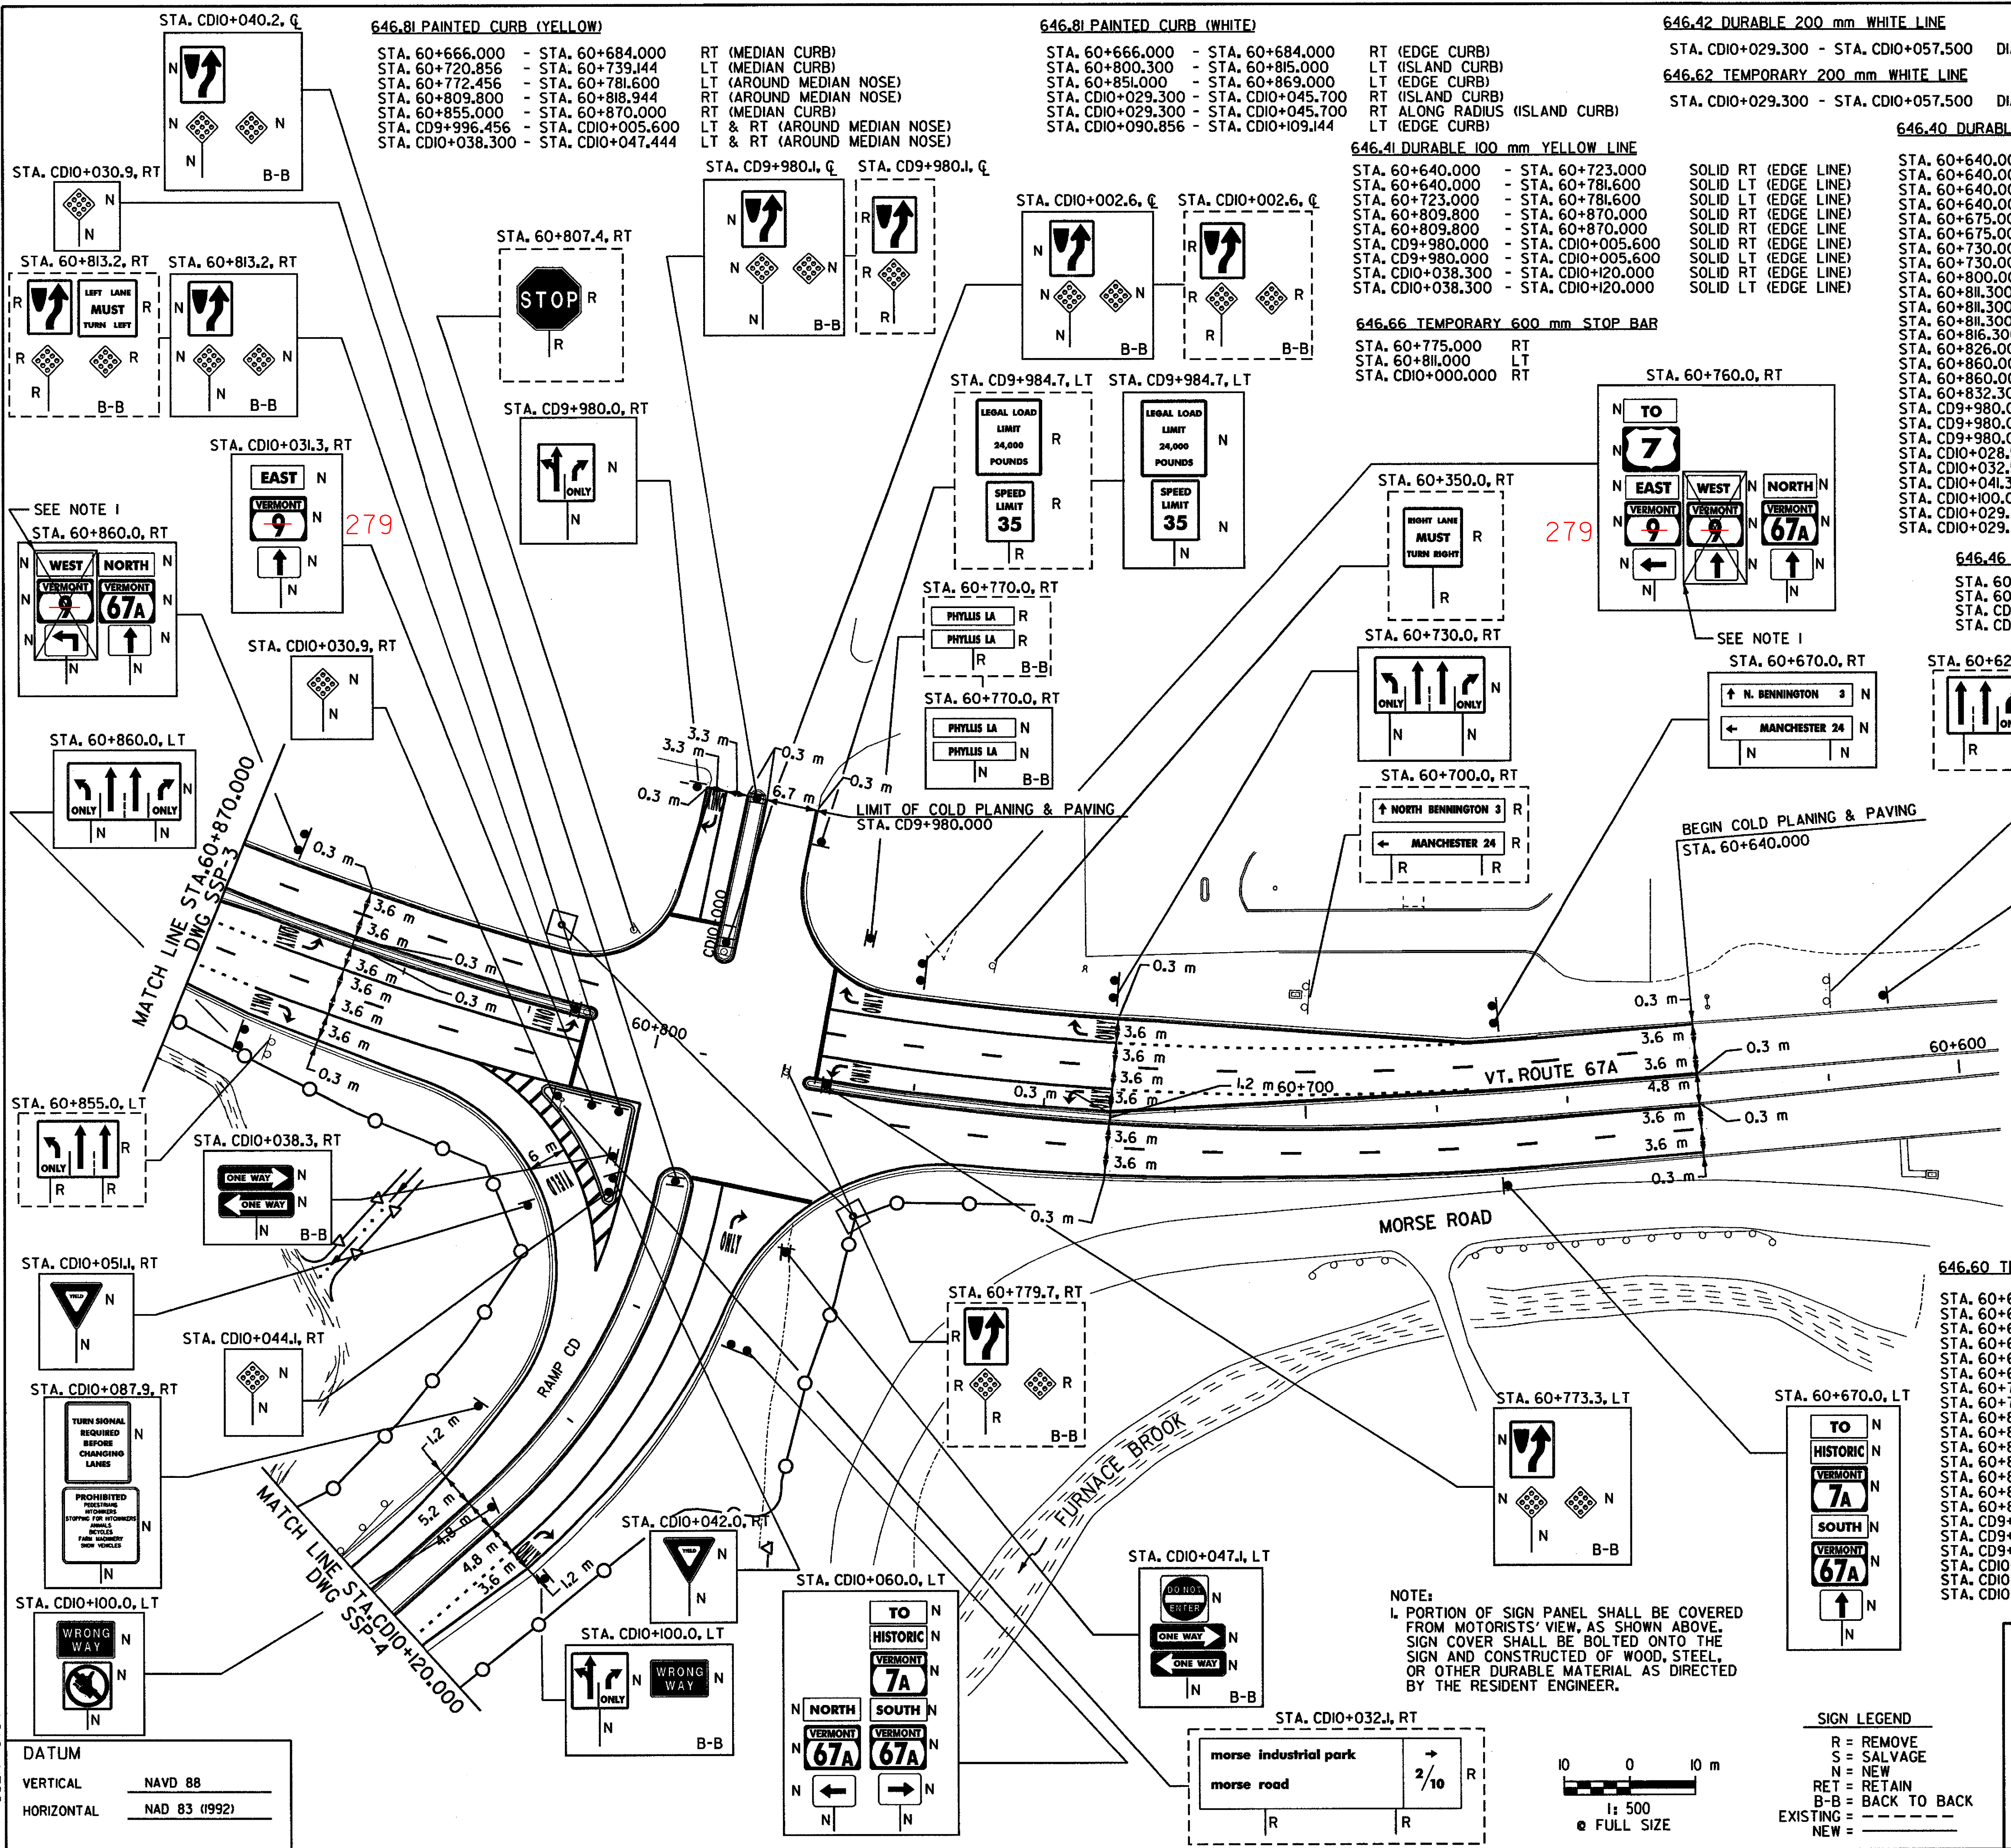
STA. CD10+040.2, ℄
N N N N B-B

646.81 PAINTED CURB (YELLOW)
STA. 60+666.000 - STA. 60+684.000 RT (MEDIAN CURB)
STA. 60+720.856 - STA. 60+739.144 LT (MEDIAN CURB)
STA. 60+772.456 - STA. 60+781.600 LT (AROUND MEDIAN NOSE)
STA. 60+809.800 - STA. 60+818.944 RT (AROUND MEDIAN NOSE)
STA. 60+855.000 - STA. 60+870.000 RT (MEDIAN CURB)
STA. CD9+996.456 - STA. CD10+005.600 LT & RT (AROUND MEDIAN NOSE)
STA. CD10+038.300 - STA. CD10+047.444 LT & RT (AROUND MEDIAN NOSE)

646.81 PAINTED CURB (WHITE)
STA. 60+666.000 - STA. 60+684.000 RT (EDGE CURB)
STA. 60+800.300 - STA. 60+815.000 LT (ISLAND CURB)
STA. 60+851.000 - STA. 60+869.000 LT (EDGE CURB)
STA. CD10+029.300 - STA. CD10+045.700 RT (ISLAND CURB)
STA. CD10+029.300 - STA. CD10+045.700 RT ALONG RADIUS (ISLAND CURB)
STA. CD10+090.856 - STA. CD10+109.144 LT (EDGE CURB)

646.42 DURABLE 200 mm WHITE LINE
STA. CD10+029.300 - STA. CD10+057.500 DI

646.62 TEMPORARY 200 mm WHITE LINE
STA. CD10+029.300 - STA. CD10+057.500 DI

646.40 DURABL
STA. 60+640.00
STA. 60+640.00
STA. 60+640.00
STA. 60+640.00
STA. 60+675.00
STA. 60+675.00
STA. 60+730.00
STA. 60+730.00
STA. 60+800.00
STA. 60+811.300
STA. 60+811.300
STA. 60+811.300
STA. 60+816.300
STA. 60+826.00
STA. 60+860.00
STA. 60+860.00
STA. 60+832.30
STA. CD9+980.0
STA. CD9+980.0
STA. CD9+980.0
STA. CD10+028.
STA. CD10+032.
STA. CD10+041.3
STA. CD10+100.0
STA. CD10+029.
STA. CD10+029.

646.41 DURABLE 100 mm YELLOW LINE
STA. 60+640.000 - STA. 60+723.000 SOLID RT (EDGE LINE)
STA. 60+640.000 - STA. 60+781.600 SOLID LT (EDGE LINE)
STA. 60+723.000 - STA. 60+781.600 SOLID LT (EDGE LINE)
STA. 60+809.800 - STA. 60+870.000 SOLID RT (EDGE LINE)
STA. 60+809.800 - STA. 60+870.000 SOLID LT (EDGE LINE
STA. CD9+980.000 - STA. CD10+005.600 SOLID RT (EDGE LINE)
STA. CD9+980.000 - STA. CD10+005.600 SOLID LT (EDGE LINE)
STA. CD10+038.300 - STA. CD10+120.000 SOLID RT (EDGE LINE)
STA. CD10+038.300 - STA. CD10+120.000 SOLID LT (EDGE LINE)

646.66 TEMPORARY 600 mm STOP BAR
STA. 60+775.000 RT
STA. 60+811.000 LT
STA. CD10+000.000 RT

646.46
STA. 60
STA. 60
STA. CD
STA. CD

STA. CD10+030.9, RT
N N
STA. 60+813.2, RT
R LEFT LANE MUST TURN LEFT R R R R B-B
STA. 60+813.2, RT
N N N N B-B
STA. 60+807.4, RT
STOP R R
STA. CD9+980.1, ℄
N N N N B-B
STA. CD9+980.1, ℄
R R R
STA. CD10+002.6, ℄
N N N N B-B
STA. CD10+002.6, ℄
R R R R B-B
STA. CD9+980.0, RT
ONLY N N
STA. CD9+984.7, LT
LEGAL LOAD LIMIT 24,000 POUNDS R
SPEED LIMIT 35 R R
STA. CD9+984.7, LT
LEGAL LOAD LIMIT 24,000 POUNDS N
SPEED LIMIT 35 N N
STA. CD10+031.3, RT
EAST N VERMONT 9 N N N
279
SEE NOTE 1
STA. 60+860.0, RT
N WEST NORTH N VERMONT 9 VERMONT 67A N N N N N
STA. CD10+030.9, RT
N N
STA. 60+860.0, LT
ONLY ONLY N N N
STA. 60+770.0, RT
PHYLLIS LA R PHYLLIS LA R R B-B
STA. 60+770.0, RT
PHYLLIS LA N PHYLLIS LA N N B-B
STA. 60+350.0, RT
RIGHT LANE MUST TURN RIGHT R R
279
STA. 60+760.0, RT
N TO 7 N EAST WEST N NORTH N VERMONT 9 VERMONT 9 VERMONT 67A N N N N N N
SEE NOTE 1
STA. 60+730.0, RT
ONLY ONLY N N N
STA. 60+670.0, RT
N. BENNINGTON 3 N MANCHESTER 24 N N N
STA. 60+62
ON R
STA. 60+700.0, RT
NORTH BENNINGTON 3 R MANCHESTER 24 R R R
3.3 m 3.3 m 0.3 m 0.3 m 0.3 m 6.7 m
LIMIT OF COLD PLANING & PAVING
STA. CD9+980.000
BEGIN COLD PLANING & PAVING
STA. 60+640.000
MATCH LINE STA.60+870.000 DWG SSP-3
0.3 m 3.6 m 3.6 m 0.3 m 3.6 m 3.6 m 0.3 m 3.6 m 3.6 m 0.3 m
60+800
CD10+000
0.3 m 0.3 m 3.6 m 3.6 m 3.6 m 3.6 m 0.3 m 1.2 m 60+700 3.6 m 3.6 m 0.3 m
3.6 m 3.6 m 4.8 m 3.6 m 3.6 m 0.3 m 0.3 m 0.3 m 60+600
VT. ROUTE 67A
MORSE ROAD
ONLY
STA. 60+855.0, LT
ONLY R R R
STA. CD10+038.3, RT
ONE WAY N ONE WAY N N B-B
6 m
STA. CD10+051.1, RT
YIELD N N
STA. CD10+044.1, RT
N N
STA. CD10+087.9, RT
TURN SIGNAL REQUIRED BEFORE CHANGING LANES N
PROHIBITED PEDESTRIANS HITCHHIKERS STOPPING FOR HITCHHIKERS ANIMALS BICYCLES FARM MACHINERY SNOW VEHICLES N N
RAMP CD
1.2 m 5.2 m 4.8 m 4.8 m 3.6 m 1.2 m
MATCH LINE STA.CD10+120.000 DWG SSP-4
STA. 60+779.7, RT
R R R R B-B
FURNACE BROOK
STA. 60+773.3, LT
N N N N B-B
STA. 60+670.0, LT
TO N HISTORIC N VERMONT 7A N SOUTH N VERMONT 67A N N N
646.60 T
STA. 60+
STA. 60+
STA. 60+
STA. 60+
STA. 60+
STA. 60+
STA. 60+
STA. 60+
STA. 60+
STA. 60+
STA. 60+
STA. 60+
STA. 60+
STA. 60+
STA. 60+
STA. 60+
STA. CD9
STA. CD9
STA. CD9
STA. CD10
STA. CD10
STA. CD10
STA. CD10+100.0, LT
WRONG WAY N N N
STA. CD10+042.0, RT
YIELD N N
STA. CD10+100.0, LT
ONLY N WRONG WAY N N B-B
STA. CD10+060.0, LT
TO N HISTORIC N VERMONT 7A N N NORTH SOUTH N VERMONT 67A VERMONT 67A N N N N N
STA. CD10+047.1, LT
DO NOT ENTER N ONE WAY N ONE WAY N N B-B
NOTE:
1. PORTION OF SIGN PANEL SHALL BE COVERED FROM MOTORISTS' VIEW, AS SHOWN ABOVE. SIGN COVER SHALL BE BOLTED ONTO THE SIGN AND CONSTRUCTED OF WOOD, STEEL, OR OTHER DURABLE MATERIAL AS DIRECTED BY THE RESIDENT ENGINEER.
STA. CD10+032.1, RT
morse industrial park morse road $2\frac{}{10}$ R R R
10 0 10 m
1: 500
@ FULL SIZE
SIGN LEGEND
R = REMOVE
S = SALVAGE
N = NEW
RET = RETAIN
B-B = BACK TO BACK
EXISTING =
NEW =
DATUM
VERTICAL NAVD 88
HORIZONTAL NAD 83 (1992)